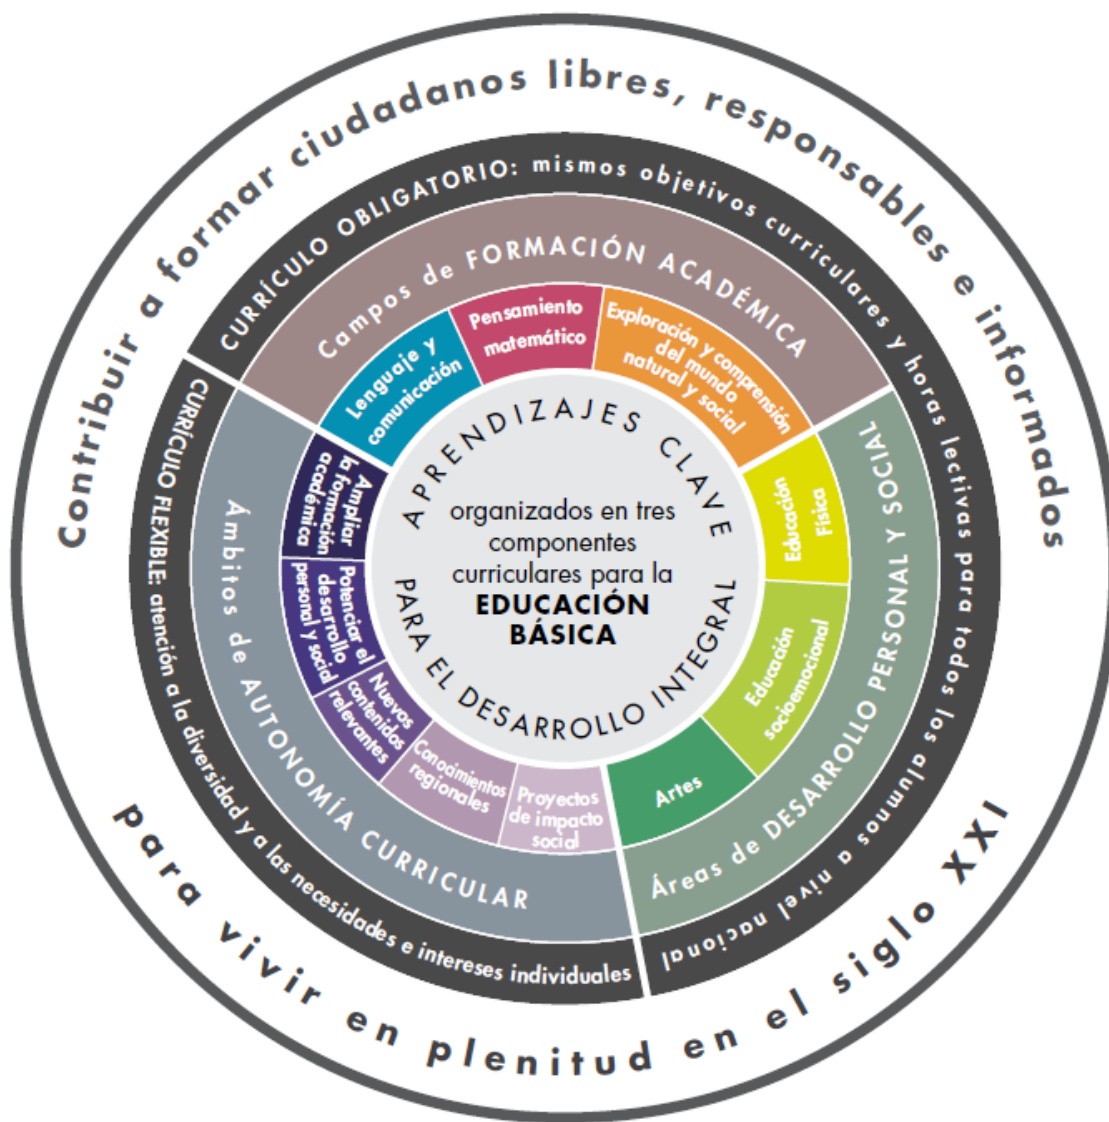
Contribuir a formar ciudadanos libres, responsables e informados para vivir en plenitud en el siglo XXI

CURRÍCULO OBLIGATORIO: mismos objetivos curriculares y horas lectivas para todos los alumnos a nivel nacional

CURRÍCULO FLEXIBLE: atención a la diversidad y a las necesidades e intereses individuales

Campos de FORMACIÓN ACADÉMICA

Lenguaje y comunicación

Pensamiento matemático

Exploración y comprensión del mundo natural y social

Áreas de DESARROLLO PERSONAL Y SOCIAL

Educación Física

Educación socioemocional

Artes

Ámbitos de AUTONOMÍA CURRICULAR

Ampliar la formación académica

Potenciar el desarrollo personal y social

Nuevos contenidos relevantes

Conocimientos regionales

Proyectos de impacto social

APRENDIZAJES CLAVE PARA EL DESARROLLO INTEGRAL

organizados en tres componentes curriculares para la EDUCACIÓN BÁSICA